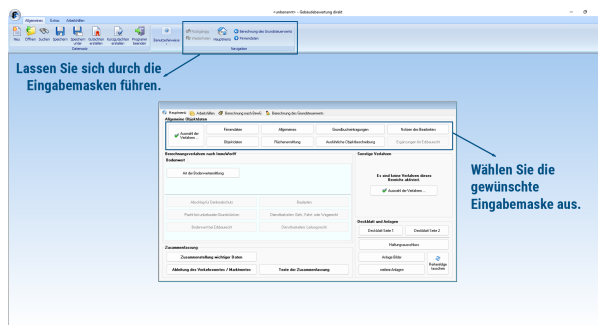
<unbenannt> - Gebäudebewertung direkt

Allgemein Extras Modellhilfen

Neu Öffnen Suchen Speichern Speichern unter Gutachten erstellen Kurzgutachten erstellen Programm beenden Datei Dateiverwaltung

Zurückgehen Weitergehen Hauptmenü Berechnung des Grundstückswertes Pinnwänden Navigation

Lassen Sie sich durch die Eingabemasken führen.

Hauptmenü Arbeitshilfen Berechnung nach BewG Berechnung des Grundstückswerts

Allgemeine Objektdaten

| Auswahl der Verfahren | Firmendaten | Allgemeines | Grundbuchseintragungen | Notizen des Bearbeiters |
|---|---|---|---|---|
| | Objektdaten | Flächenermittlung | Ausführliche Objektbeschreibung | Ergänzungen für Ertragswert |

Berechnungsverfahren nach ImmoWertV

Bodenwert

Art der Bodenwertermittlung

Merkmale Ertragswertverfahren | Baukosten

Poolt bei unbebauten Grundstücken | Dokumentation Sach- Poller oder Vergleichswert

Sachwertvorhalt Ertragswert | Denkmalwerte Leistungswert

Sonstige Verfahren

Es sind keine Verfahren dieses Bereichs aktiviert.

Auswahl der Verfahren...

Deckblatt und Anlagen

Deckblatt Seite 1 | Deckblatt Seite 2

Haftungsausschluss

Anlage Bilder | Freiwillige Anlagen

andere Anlagen

Zusammenfassung

Zusammenstellung wichtiger Daten

Ableitung des Verkehrswertes / Marktwertes | Texte der Zusammenfassung

Wählen Sie die gewünschte Eingabemaske aus.